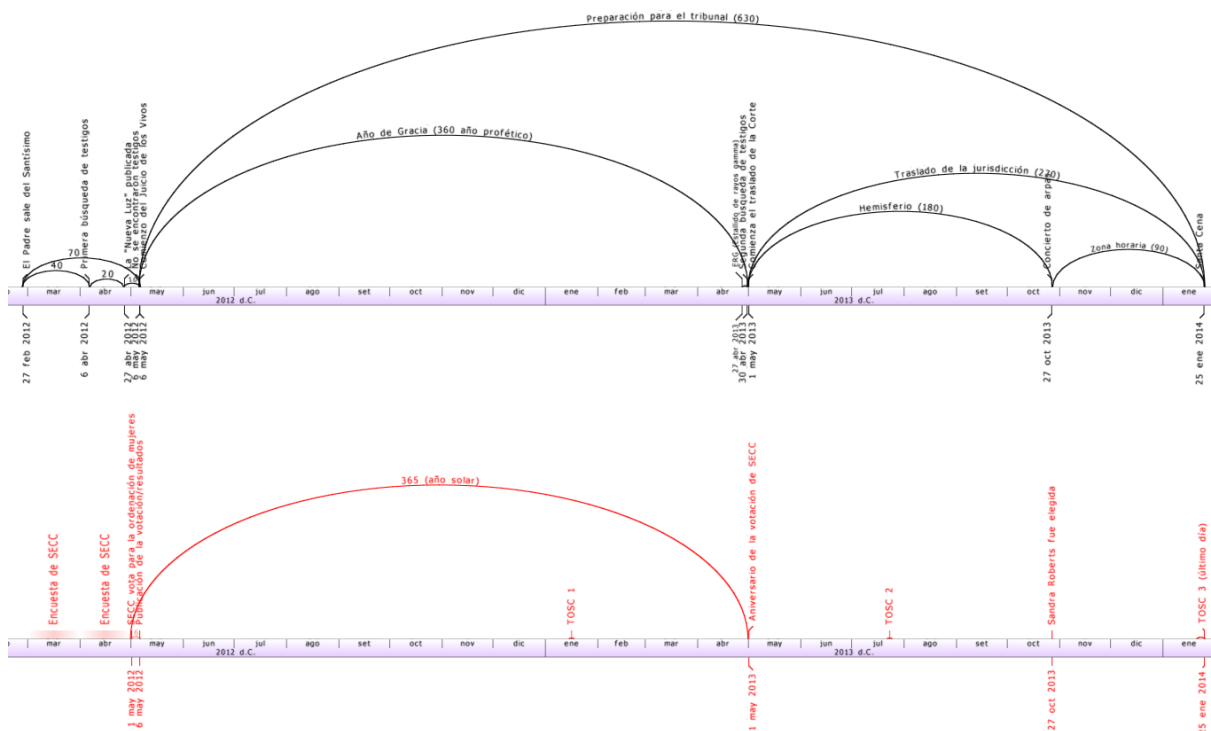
Preparación para el tribunal (630)

Año de Gracia (360 año profético)

Traslado de la jurisdicción (220)

Hemisferio (180)

Zona horaria (90)

70
40
20
10

El Padre sale del Santísimo
Primera búsqueda de testigos
La "Nueva Luz" publicada
No se encontraron testigos
Comienzo del Juicio de los Vivos
ERG (Estallido de rayos gamma)
Segunda búsqueda de testigos
Comienza el traslado de la Corte
Concierto de arpa
Santa Cena

mar | abr | may | jun | jul | ago | set | oct | nov | dic | ene | feb | mar | abr | may | jun | jul | ago | set | oct | nov | dic | ene
2012 d.C.
2013 d.C.

27 feb 2012
6 abr 2012
27 abr 2012
1 may 2012
6 may 2012
27 abr 2013
30 abr 2013
1 may 2013
27 oct 2013
25 ene 2014

365 (año solar)

Encuesta de SECC
Encuesta de SECC
SECC vota para la ordenación de mujeres
Publicación de la votación/resultados
TOSC 1
Aniversario de la votación de SECC
TOSC 2
Sandra Roberts fue elegida
TOSC 3 (último día)

mar | abr | may | jun | jul | ago | set | oct | nov | dic | ene | feb | mar | abr | may | jun | jul | ago | set | oct | nov | dic | ene
2012 d.C.
2013 d.C.

1 may 2012
6 may 2012
1 may 2013
27 oct 2013
25 ene 2014